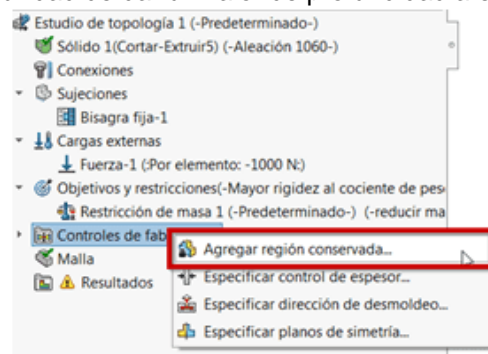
Estudio de topología 1 (-Predeterminado-)
Sólido 1(Cortar-Extruir5) (-Aleación 1060-)
Conexiones
Sujeciones
Bisagra fija-1
Cargas externas
Fuerza-1 (:Por elemento: -1000 N:)
Objetivos y restricciones(-Mayor rigidez al cociente de pes
Restricción de masa 1 (-Predeterminado-) (-reducir ma
Controles de fab
Malla
Resultados
Agregar región conservada...
Especificar control de espesor...
Especificar dirección de desmoldeo...
Especificar planos de simetría...